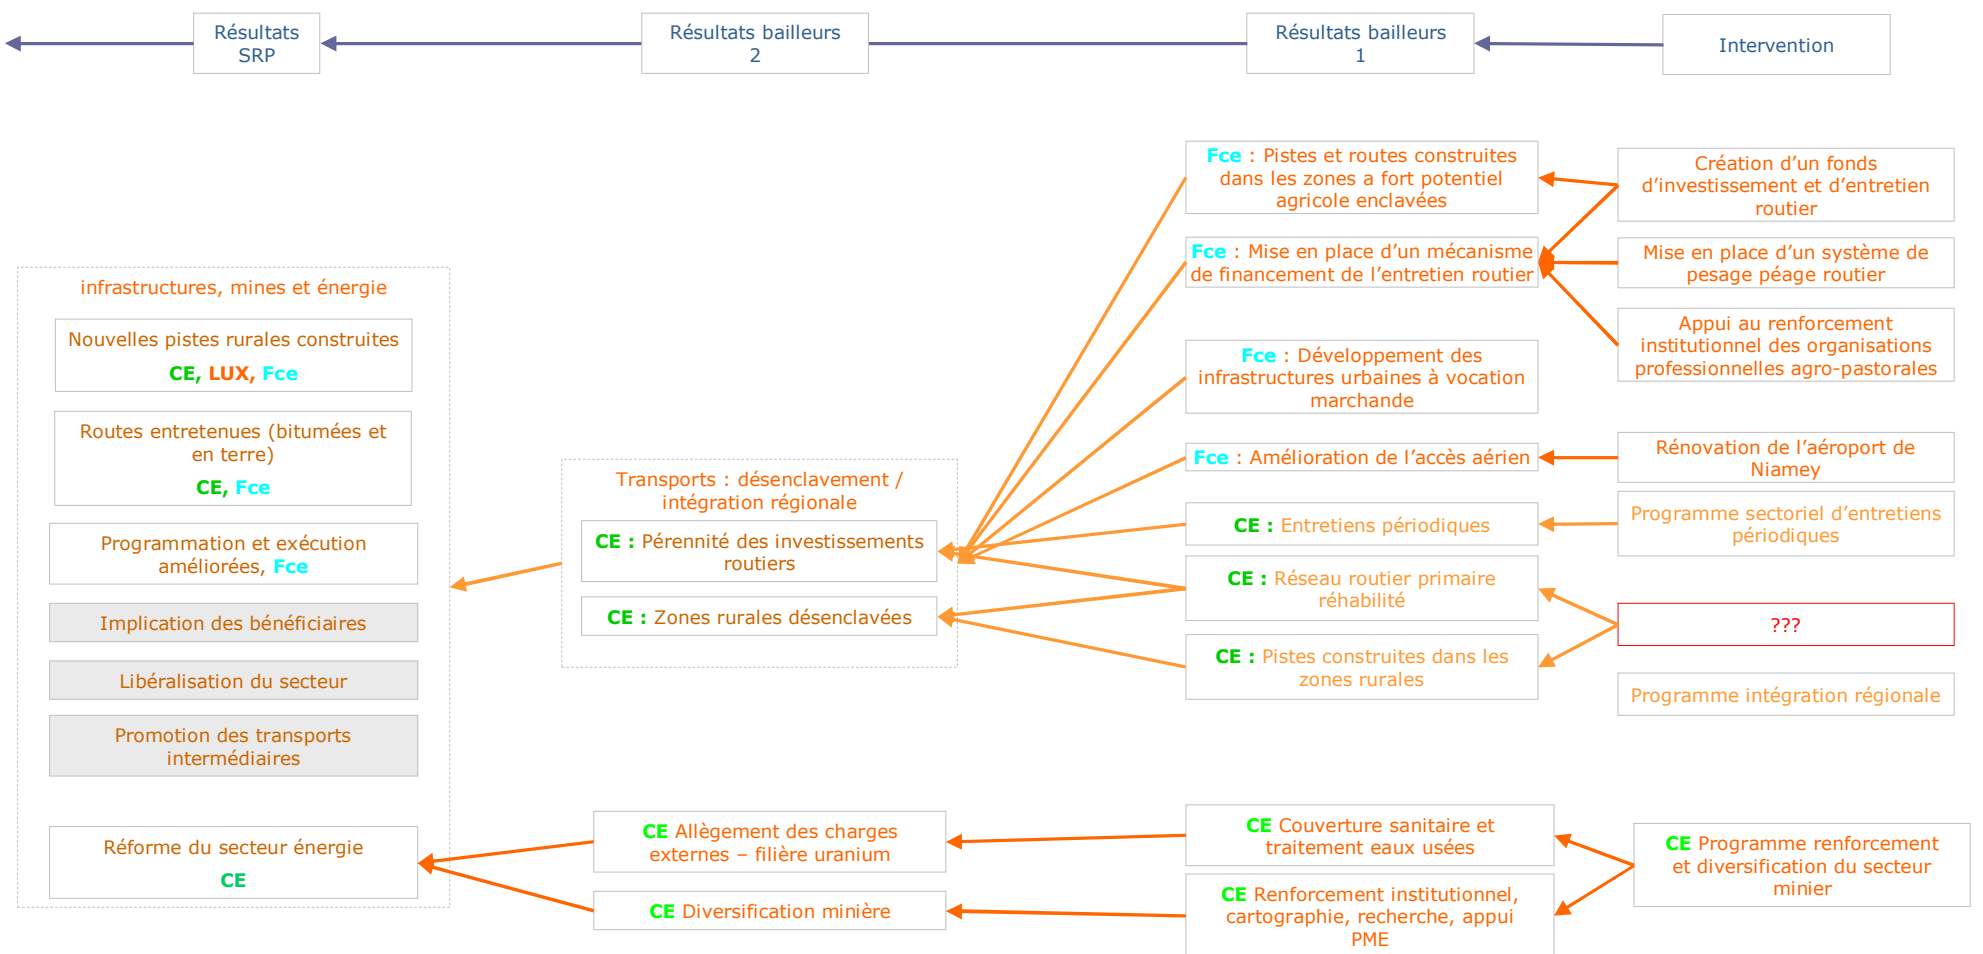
Résultats SRP

Résultats bailleurs 2

Résultats bailleurs 1

Intervention

infrastructures, mines et énergie

Nouvelles pistes rurales construites
CE, LUX, Fce

Routes entretenues (bitumées et en terre)
CE, Fce

Programmation et exécution améliorées, Fce

Implication des bénéficiaires

Libéralisation du secteur

Promotion des transports intermédiaires

Réforme du secteur énergie
CE

Transports : désenclavement / intégration régionale

CE : Pérennité des investissements routiers

CE : Zones rurales désenclavées

CE Allègement des charges externes – filière uranium

CE Diversification minière

Fce : Pistes et routes construites dans les zones a fort potentiel agricole enclavées

Fce : Mise en place d'un mécanisme de financement de l'entretien routier

Fce : Développement des infrastructures urbaines à vocation marchande

Fce : Amélioration de l'accès aérien

CE : Entretiens périodiques

CE : Réseau routier primaire réhabilité

CE : Pistes construites dans les zones rurales

CE Couverture sanitaire et traitement eaux usées

CE Renforcement institutionnel, cartographie, recherche, appui PME

Création d'un fonds d'investissement et d'entretien routier

Mise en place d'un système de pesage péage routier

Appui au renforcement institutionnel des organisations professionnelles agro-pastorales

Rénovation de l'aéroport de Niamey

Programme sectoriel d'entretiens périodiques

???

Programme intégration régionale

CE Programme renforcement et diversification du secteur minier